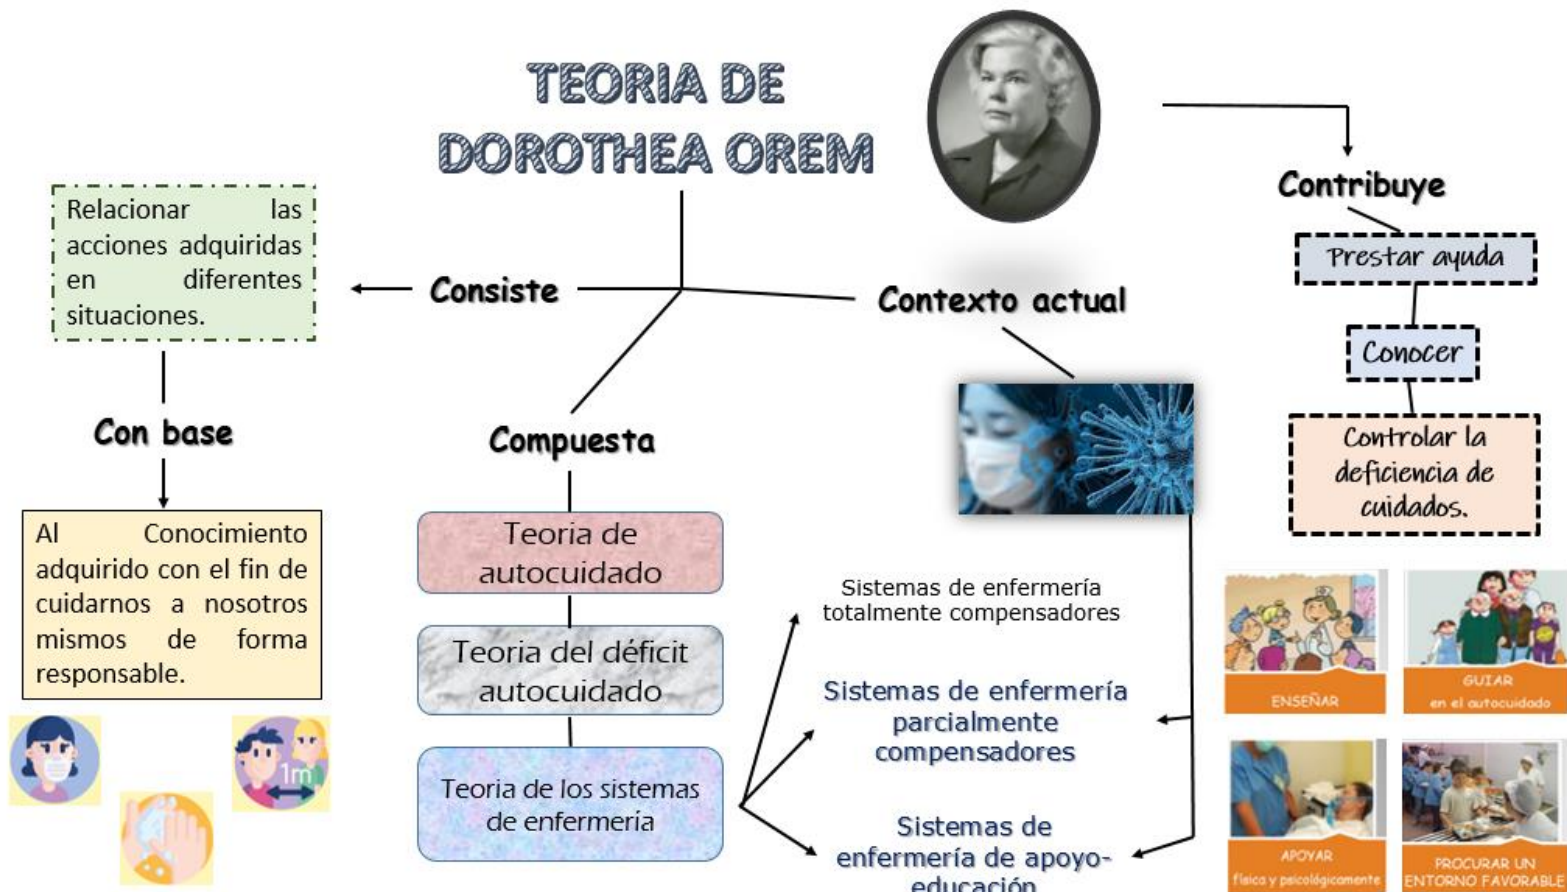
TEORIA DE DOROTHEA OREM

Contribuye

Prestar ayuda

Conocer

Controlar la deficiencia de cuidados.

Relacionar las acciones adquiridas en diferentes situaciones.

Consiste

Contexto actual

Con base

Compuesta

Al Conocimiento adquirido con el fin de cuidarnos a nosotros mismos de forma responsable.

1m

Teoria de autocuidado

Teoria del déficit autocuidado

Teoria de los sistemas de enfermería

Sistemas de enfermería totalmente compensadores

Sistemas de enfermería parcialmente compensadores

Sistemas de enfermería de apoyo-educación

ENSEÑAR

GUIAR en el autocuidado

APOYAR física y psicológicamente

PROCURAR UN ENTORNO FAVORABLE